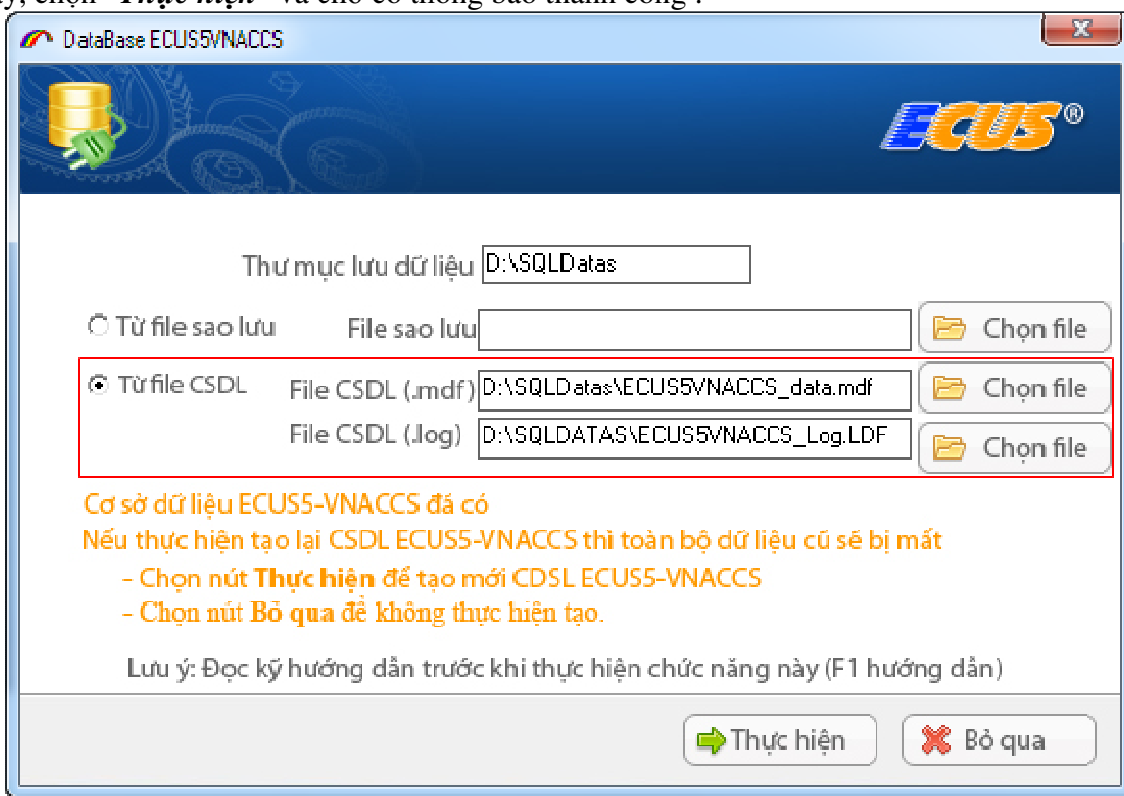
DataBase ECUS5VNACCS

ECUS®

Thư mục lưu dữ liệu D:\SQLDatas

Từ file sao lưu File sao lưu Chọn file

Từ file CSDL File CSDL (.mdf) D:\SQLDatas\ECUS5VNACCS_data.mdf Chọn file

File CSDL (.log) D:\SQLDATAS\ECUS5VNACCS_Log.LDF Chọn file

Cơ sở dữ liệu ECUS5-VNACCS đã có
Nếu thực hiện tạo lại CSDL ECUS5-VNACCS thì toàn bộ dữ liệu cũ sẽ bị mất
- Chọn nút **Thực hiện** để tạo mới CDSL ECUS5-VNACCS
- Chọn nút **Bỏ qua** để không thực hiện tạo.

Lưu ý: Đọc kỹ hướng dẫn trước khi thực hiện chức năng này (F1 hướng dẫn)

Thực hiện Bỏ qua